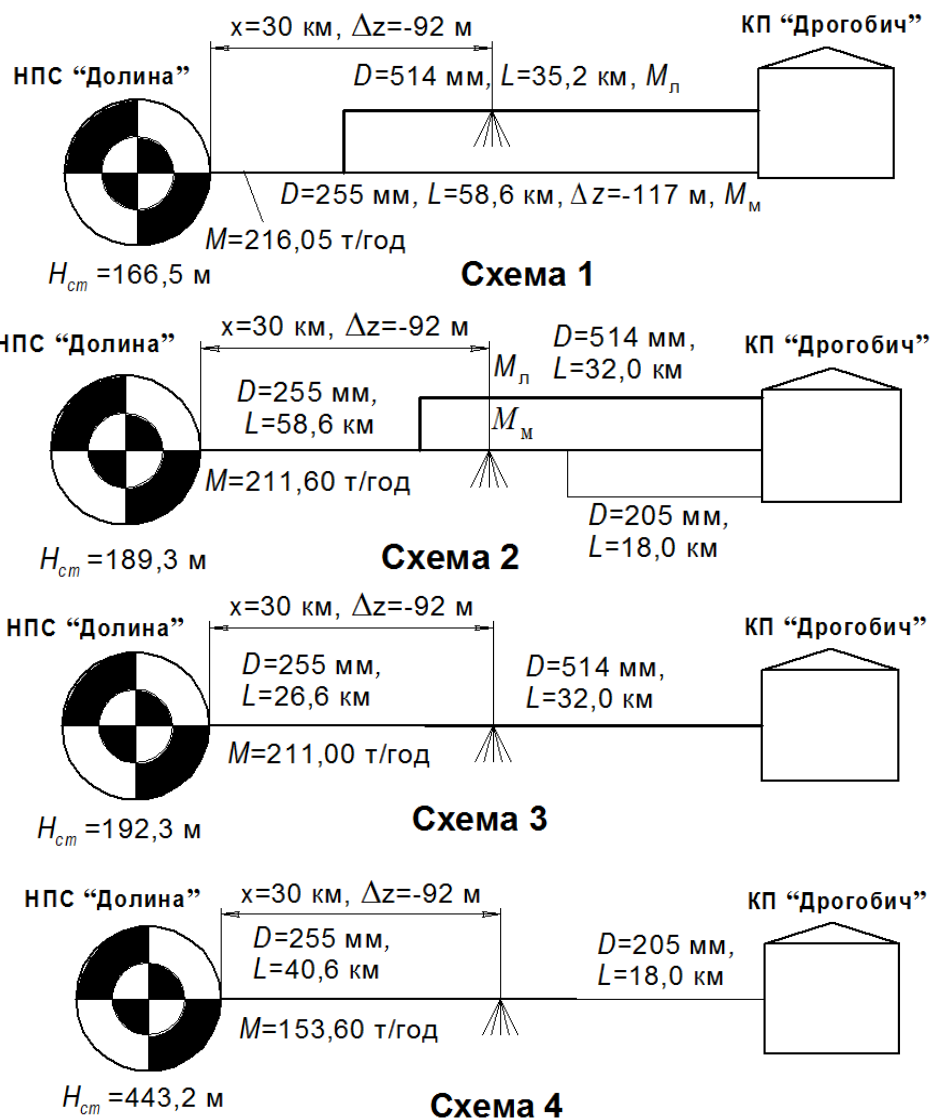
x=30 км, $\Delta z$=-92 м
КП "Дрогобич"
НПС "Долина"
$D$=514 мм, $L$=35,2 км, $M_л$
$D$=255 мм, $L$=58,6 км, $\Delta z$=-117 м, $M_м$
$M$=216,05 т/год
$H_{ст}$ =166,5 м
Схема 1

x=30 км, $\Delta z$=-92 м
НПС "Долина"
$D$=514 мм, $L$=32,0 км
КП "Дрогобич"
$M_л$
$D$=255 мм, $L$=58,6 км
$M_м$
$M$=211,60 т/год
$D$=205 мм, $L$=18,0 км
$H_{ст}$ =189,3 м
Схема 2

x=30 км, $\Delta z$=-92 м
НПС "Долина"
КП "Дрогобич"
$D$=255 мм, $L$=26,6 км
$D$=514 мм, $L$=32,0 км
$M$=211,00 т/год
$H_{ст}$ =192,3 м
Схема 3

НПС "Долина"
x=30 км, $\Delta z$=-92 м
КП "Дрогобич"
$D$=255 мм, $L$=40,6 км
$D$=205 мм, $L$=18,0 км
$M$=153,60 т/год
$H_{ст}$ =443,2 м
Схема 4